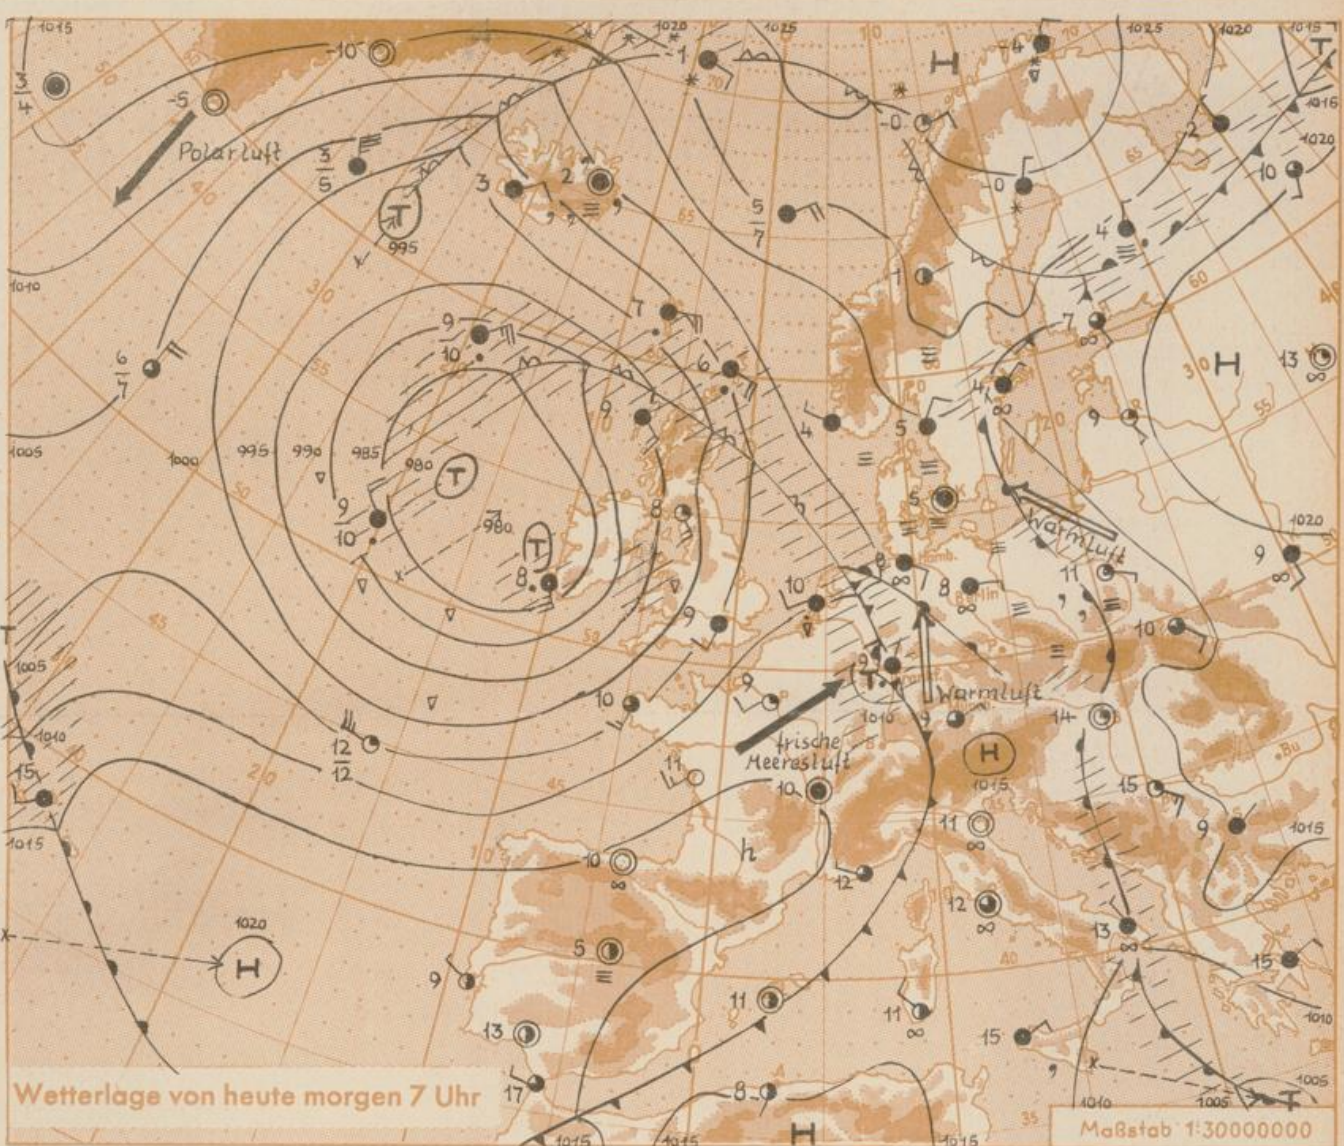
1015
-10
$\frac{3}{4}$
-5
Polarluft
$\frac{3}{5}$
T
995
3
2
1020
1025
-1
H
-4
1025
1020
1015
1016
1020
-0
-0
2
10
$\frac{5}{7}$
1010
$\frac{6}{7}$
9
10
7
6
1
4
7
3
H
13
1005
1000
995
990
985
980
T
980
9
10
T
8
9
4
5
5
8
Warmluft
9
1020
10
8
8
11
9
9
10
14
Warmluft
frische Meeresluft
12
12
H
1015
11
10
15
1005
1010
15
1015
10
h
11
12
9
1020
H
5
9
12
13
15
11
11
13
15
17
1010
1005
Wetterlage von heute morgen 7 Uhr
8
H
1015
1015
1015
1010
1005
T
Maßstab 1:30000000